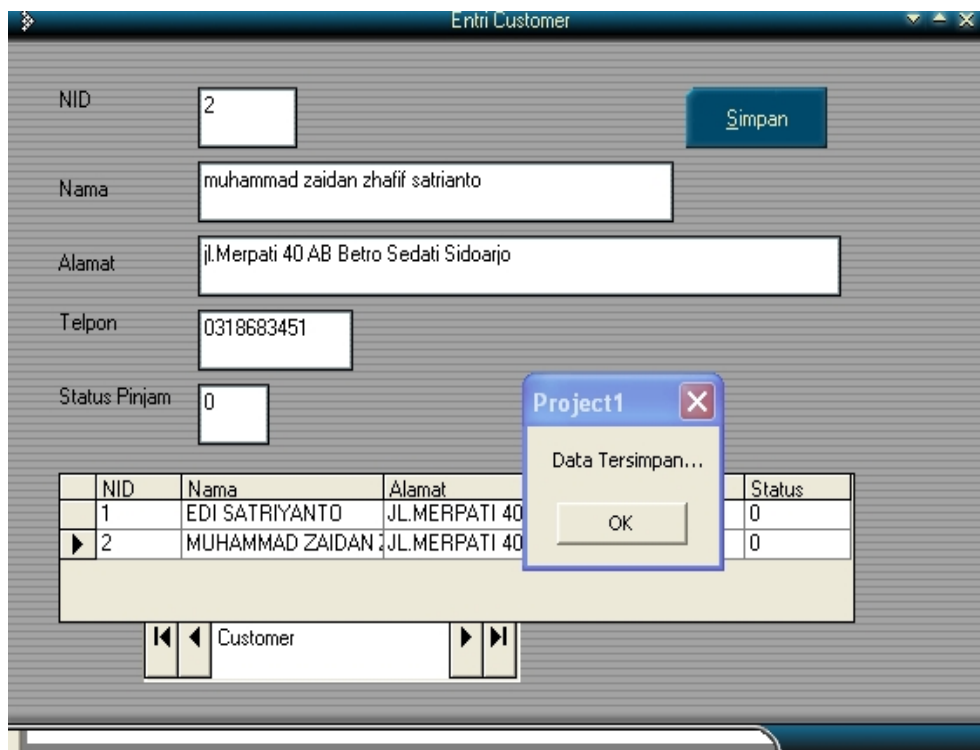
Entri Customer

NID 2

Simpan

Nama muhammad zaidan zhafif satrianto

Alamat jl.Merpati 40 AB Betro Sedati Sidoarjo

Telpon 0318683451

Status Pinjam 0

Project1

Data Tersimpan...

OK

| | NID | Nama | Alamat | Status |
|---|---|---|---|---|
| | 1 | EDI SATRIYANTO | JL.MERPATI 40 | 0 |
| ▶ | 2 | MUHAMMAD ZAIDAN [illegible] | JL.MERPATI 40 | 0 |

Customer